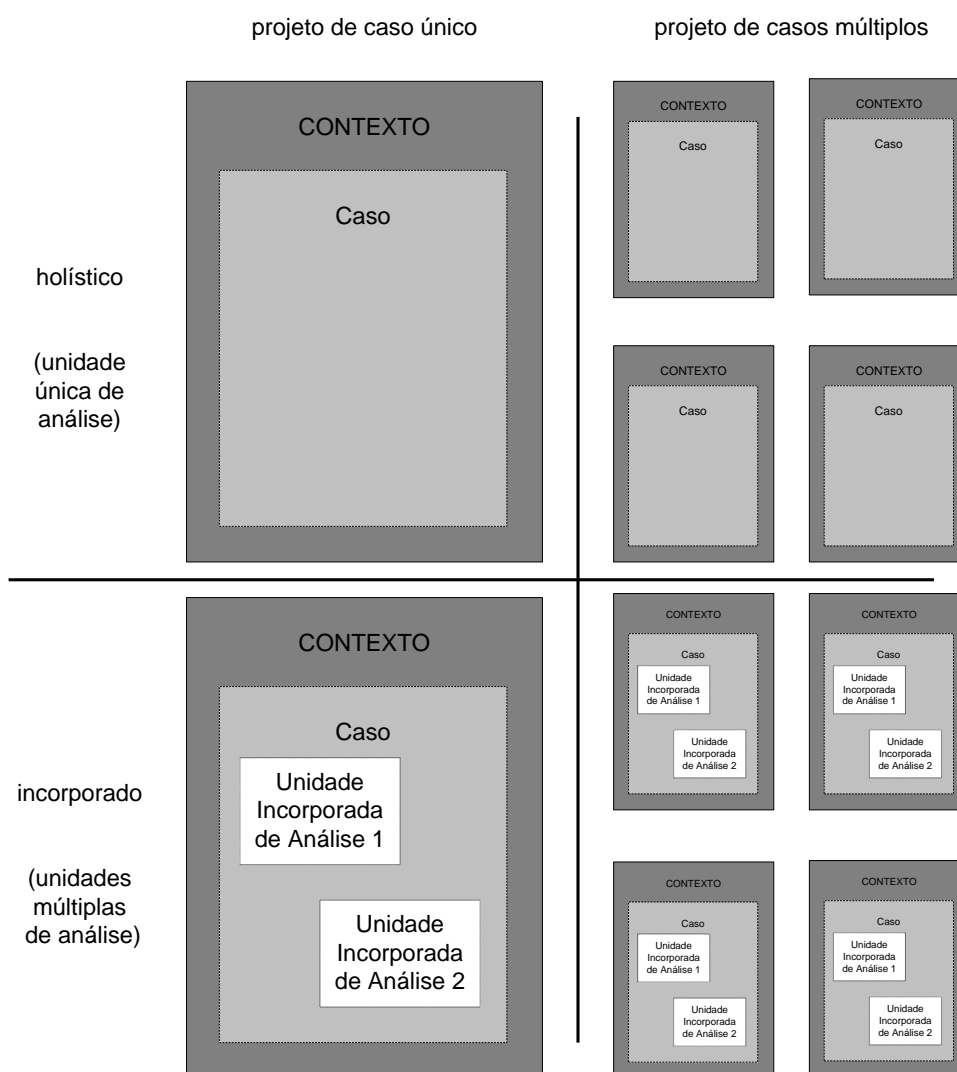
projeto de caso único

projeto de casos múltiplos

holístico

(unidade única de análise)

CONTEXTO

Caso

CONTEXTO

Caso

CONTEXTO

Caso

CONTEXTO

Caso

CONTEXTO

Caso

incorporado

(unidades múltiplas de análise)

CONTEXTO

Caso

Unidade Incorporada de Análise 1

Unidade Incorporada de Análise 2

CONTEXTO

Caso

Unidade Incorporada de Análise 1

Unidade Incorporada de Análise 2

CONTEXTO

Caso

Unidade Incorporada de Análise 1

Unidade Incorporada de Análise 2

CONTEXTO

Caso

Unidade Incorporada de Análise 1

Unidade Incorporada de Análise 2

CONTEXTO

Caso

Unidade Incorporada de Análise 1

Unidade Incorporada de Análise 2